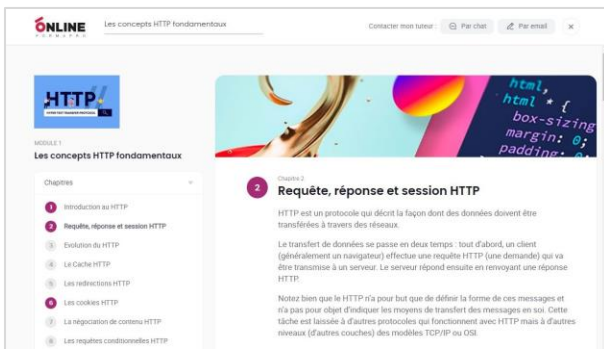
ONLINE FORMAPRO

Les concepts HTTP fondamentaux

Contacter mon tuteur : Par chat Par email ×

HTTP
HYPERTEXT TRANSFER PROTOCOL

MODULE 1
Les concepts HTTP fondamentaux

Chapitres

1 Introduction au HTTP
2 Requête, réponse et session HTTP
3 Evolution du HTTP
4 Le Cache HTTP
5 Les redirections HTTP
6 Les cookies HTTP
7 La négociation de contenu HTTP
8 Les requêtes conditionnelles HTTP

html,
html * {
box-sizing
margin: 0;
padding:

Chapitre 2
2 Requête, réponse et session HTTP

HTTP est un protocole qui décrit la façon dont des données doivent être transférées à travers des réseaux.

Le transfert de données se passe en deux temps : tout d'abord, un client (généralement un navigateur) effectue une requête HTTP (une demande) qui va être transmise à un serveur. Le serveur répond ensuite en renvoyant une réponse HTTP.

Notez bien que le HTTP n'a pour but que de définir la forme de ces messages et n'a pas pour objet d'indiquer les moyens de transfert des messages en soi. Cette tâche est laissée à d'autres protocoles qui fonctionnent avec HTTP mais à d'autres niveaux (d'autres couches) des modèles TCP/IP ou OSI.